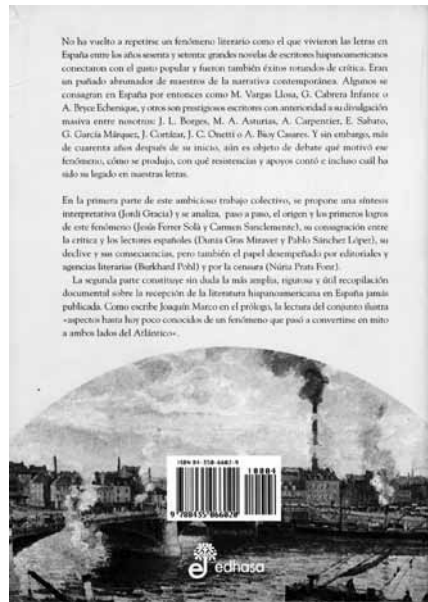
No ha vuelto a repetirse un fenómeno literario como el que vivieron las letras en España entre los años sesenta y setenta: grandes novelas de escritores hispanoamericanos conectaron con el gusto popular y fueron también éxitos rotundos de crítica. Eran un puñado abrumador de maestros de la narrativa contemporánea. Algunos se consagran en España por entonces como M. Vargas Llosa, G. Cabrera Infante o A. Bryce Echenique, y otros son prestigiosos escritores con anterioridad a su divulgación masiva entre nosotros: J. L. Borges, M. A. Asturias, A. Carpentier, E. Sabato, G. García Márquez, J. Cortázar, J. C. Onetti o A. Bioy Casares. Y sin embargo, más de cuarenta años después de su inicio, aún es objeto de debate qué motivó ese fenómeno, cómo se produjo, con qué resistencias y apoyos contó e incluso cuál ha sido su legado en nuestras letras.

En la primera parte de este ambicioso trabajo colectivo, se propone una síntesis interpretativa (Jordi Gracia) y se analiza, paso a paso, el origen y los primeros logros de este fenómeno (Jesús Ferrer Solà y Carmen Sanclemente), su consagración entre la crítica y los lectores españoles (Dunia Gras Miravet y Pablo Sánchez López), su declive y sus consecuencias, pero también el papel desempeñado por editoriales y agencias literarias (Burkhard Pohl) y por la censura (Núria Prats Fons).

La segunda parte constituye sin duda la más amplia, rigurosa y útil recopilación documental sobre la recepción de la literatura hispanoamericana en España jamás publicada. Como escribe Joaquín Marco en el prólogo, la lectura del conjunto ilustra «aspectos hasta hoy poco conocidos de un fenómeno que pasó a convertirse en mito a ambos lados del Atlántico».

ISBN 84-350-6683-9

9 788435 066839

10004

edhasa